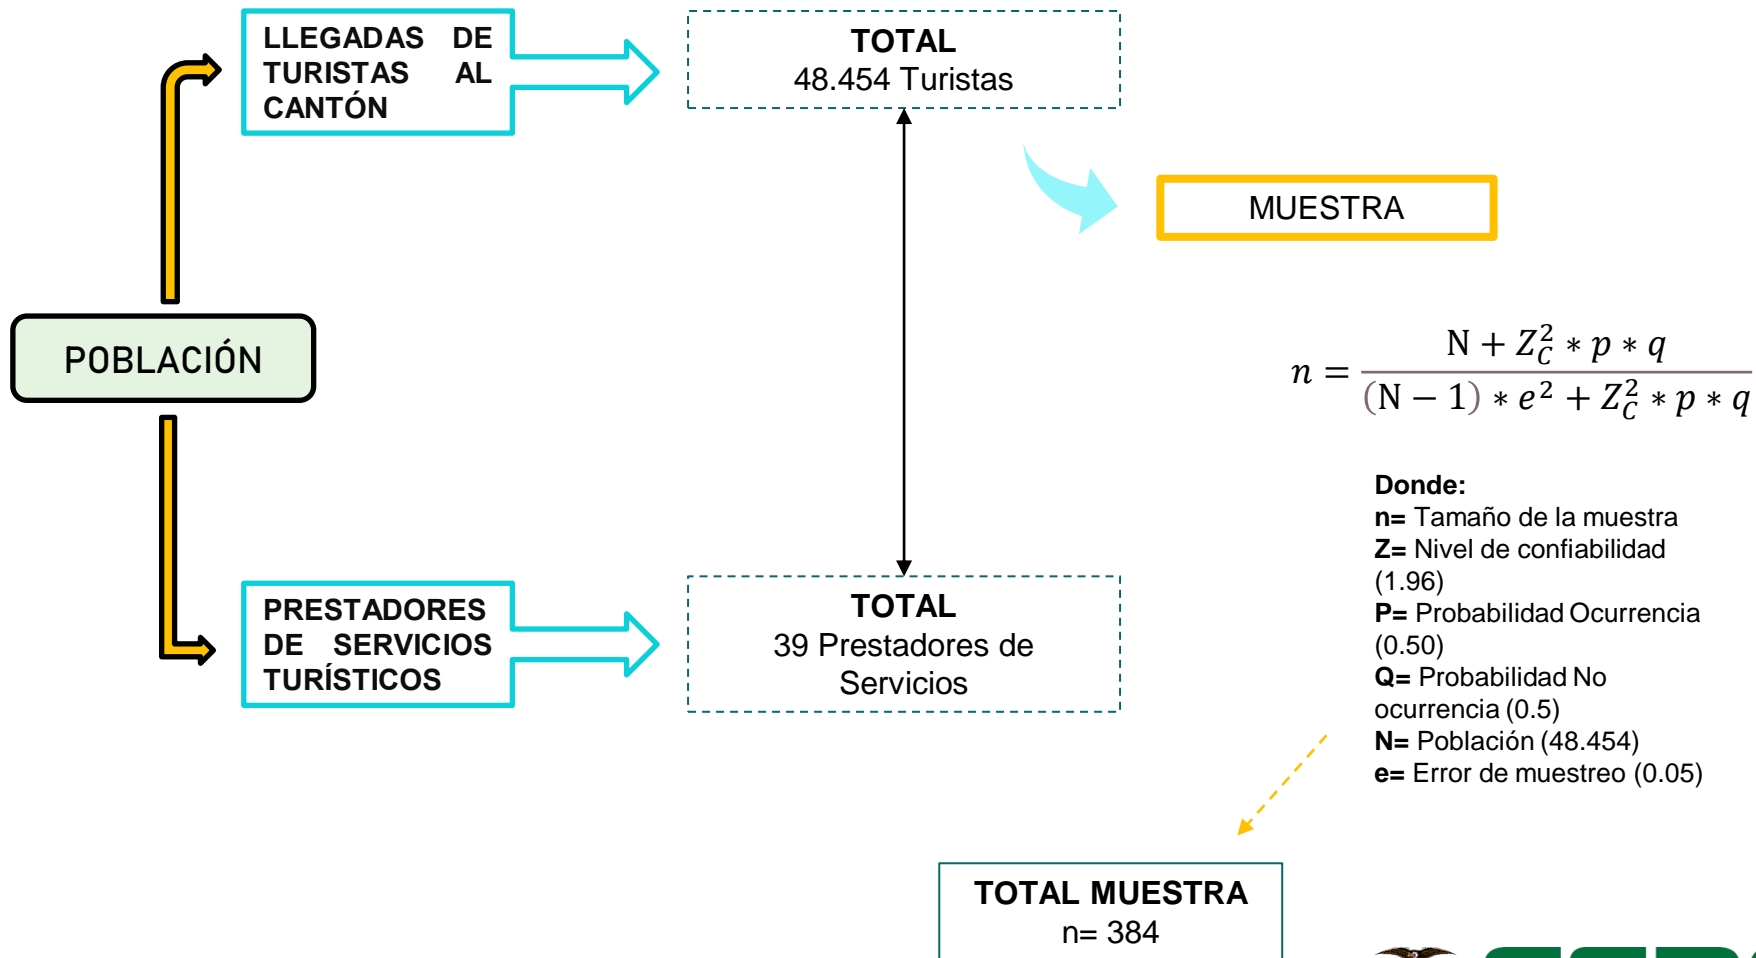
LLEGADAS DE TURISTAS AL CANTÓN

TOTAL
48.454 Turistas

MUESTRA

POBLACIÓN

$n = \frac{N + Z_C^2 * p * q}{(N-1) * e^2 + Z_C^2 * p * q}$

Donde:
n= Tamaño de la muestra
Z= Nivel de confiabilidad (1.96)
P= Probabilidad Ocurrencia (0.50)
Q= Probabilidad No ocurrencia (0.5)
N= Población (48.454)
e= Error de muestreo (0.05)

PRESTADORES DE SERVICIOS TURÍSTICOS

TOTAL
39 Prestadores de Servicios

TOTAL MUESTRA
n= 384